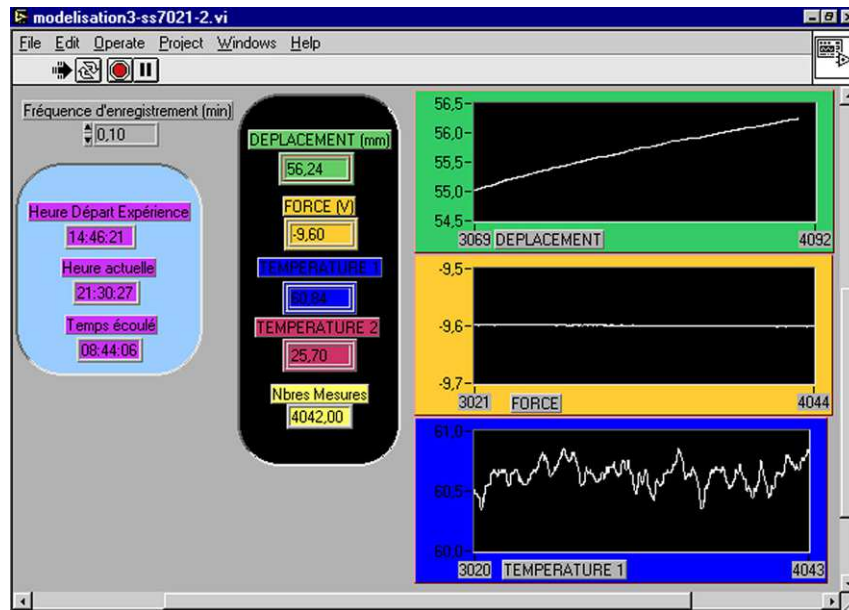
modelisation3-ss7021-2.vi

File Edit Operate Project Windows Help

Fréquence d'enregistrement (min)
0,10

Heure Départ Expérience
14:46:21
Heure actuelle
21:30:27
Temps écoulé
08:44:06

DEPLACEMENT (mm)
56,24
FORCE (V)
-9,60
TEMPERATURE 1
60,84
TEMPERATURE 2
25,70
Nbres Mesures
4042,00

56,5
56,0
55,5
55,0
54,5
3069 DEPLACEMENT 4092

-9,5
-9,6
-9,7
3021 FORCE 4044

61,0
60,5
60,0
3020 TEMPERATURE 1 4043